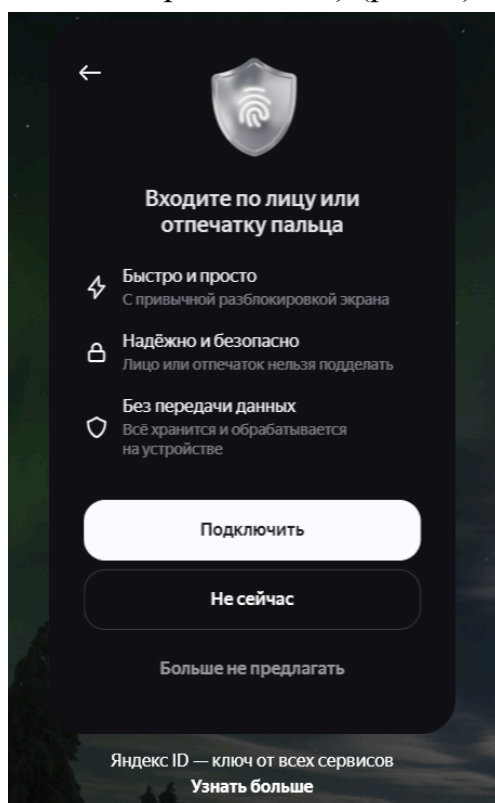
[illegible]

←

Входите по лицу или отпечатку пальца

Быстро и просто
С привычной разблокировкой экрана

Надёжно и безопасно
Лицо или отпечаток нельзя подделать

Без передачи данных
Всё хранится и обрабатывается на устройстве

Подключить

Не сейчас

Больше не предлагать

Яндекс ID — ключ от всех сервисов
Узнать больше